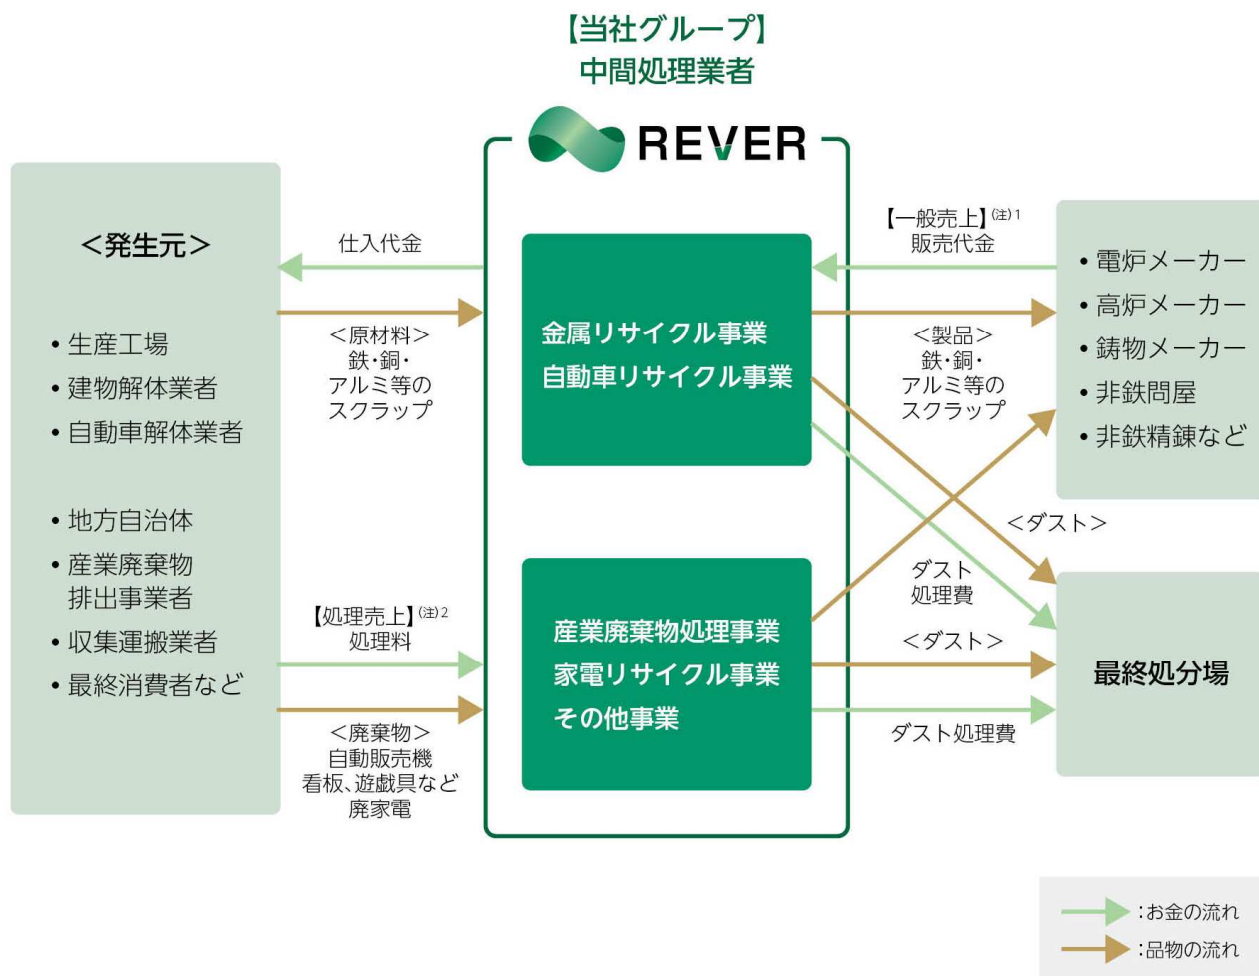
【当社グループ】
中間処理業者

REVER

<発生元>

• 生産工場
• 建物解体業者
• 自動車解体業者

• 地方自治体
• 産業廃棄物排出事業者
• 収集運搬業者
• 最終消費者など

仕入代金

<原材料>
鉄・銅・
アルミ等の
スクラップ

【処理売上】(注)2
処理料

<廃棄物>
自動販売機
看板、遊戯具など
廃家電

金属リサイクル事業
自動車リサイクル事業

産業廃棄物処理事業
家電リサイクル事業
その他事業

【一般売上】(注)1
販売代金

<製品>
鉄・銅・
アルミ等の
スクラップ

<ダスト>

ダスト
処理費

<ダスト>

ダスト処理費

• 電炉メーカー
• 高炉メーカー
• 鋳物メーカー
• 非鉄問屋
• 非鉄精錬など

最終処分場

:お金の流れ
:品物の流れ